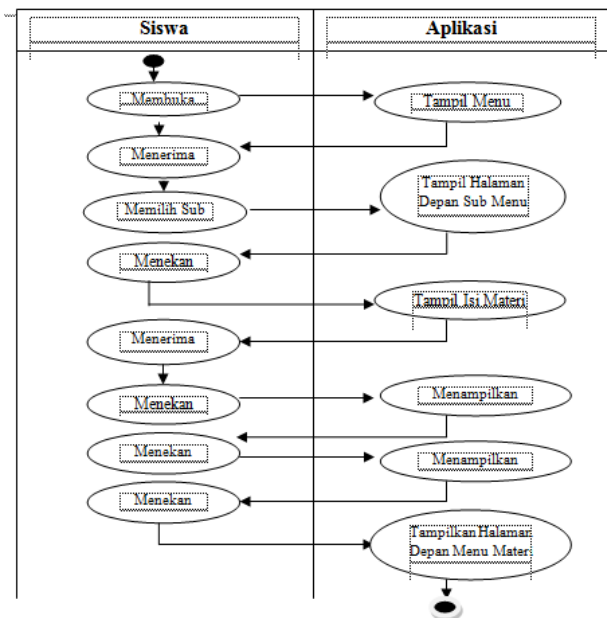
Siswa

Aplikasi

Membuka

Tampil Menu

Menerima

Memilih Sub

Tampil Halaman Depan Sub Menu

Menekan

Tampil Isi Materi

Menerima

Menekan

Menampilkan

Menekan

Menampilkan

Menekan

Tampilkan Halaman Depan Menu Materi